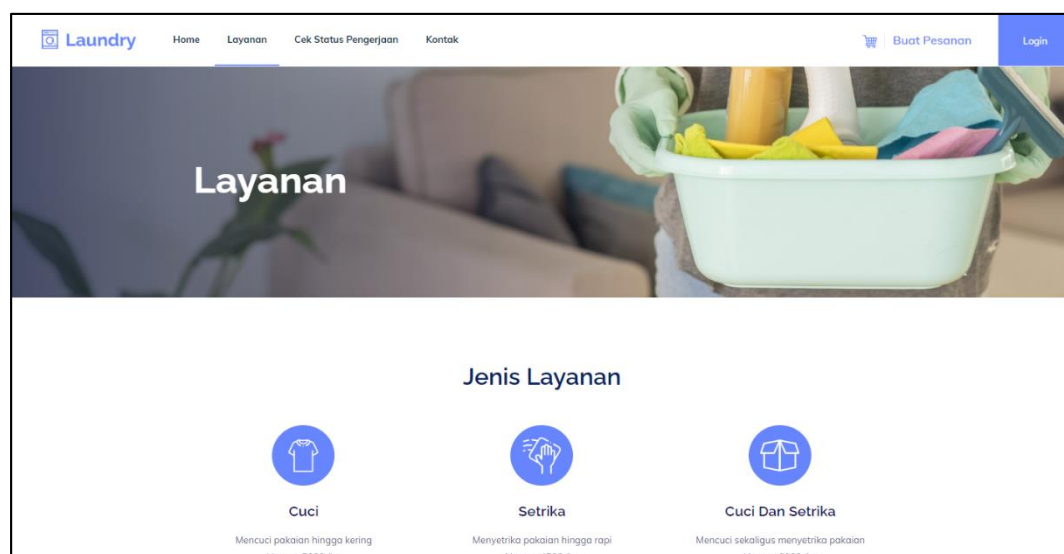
Laundry Home Layanan Cek Status Pengerjaan Kontak

Buat Pesanan

Login

Layanan

Jenis Layanan

Cuci

Mencuci pakaian hingga kering

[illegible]

Setrika

Menyetrika pakaian hingga rapi

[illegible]

Cuci Dan Setrika

Mencuci sekaligus menyetrika pakaian

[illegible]